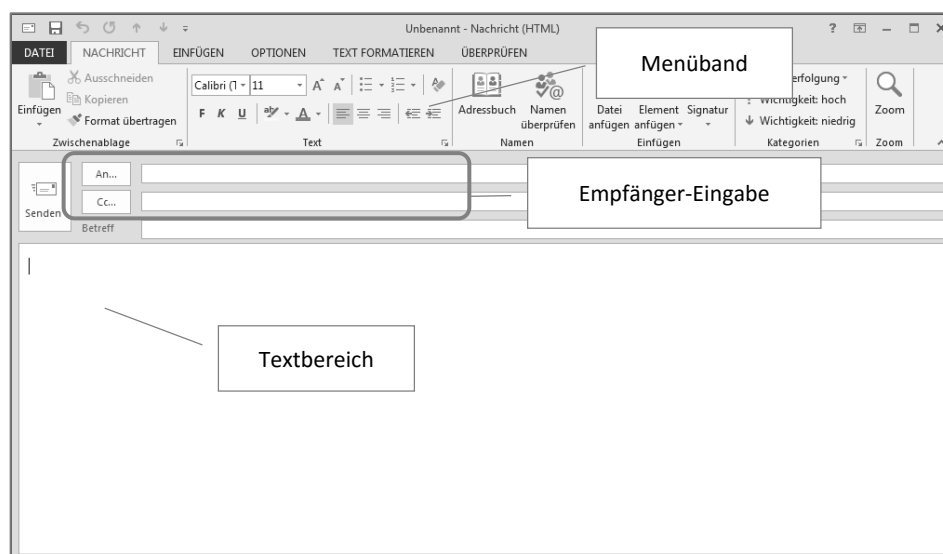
Unbenannt - Nachricht (HTML)

?

DATEI NACHRICHT EINFÜGEN OPTIONEN TEXT FORMATIEREN ÜBERPRÜFEN

Ausschneiden
Kopieren
Einfügen
Format übertragen
Zwischenablage

Calibri (T 11
F K U
Text

Adressbuch Namen überprüfen
Namen

Datei anfügen Element anfügen Signatur
Einfügen

Menüband

erfolgung
Wichtigkeit: hoch
Wichtigkeit: niedrig
Kategorien

Zoom
Zoom

Senden
An...
Cc...
Betreff

Empfänger-Eingabe

Textbereich